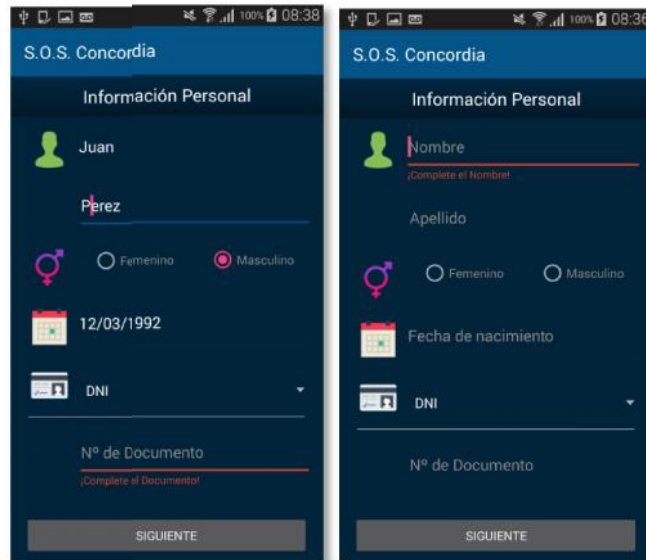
100% 08:38

S.O.S. Concordia

Información Personal

Juan

Perez

Femenino

Masculino

12/03/1992

DNI

Nº de Documento

¡Complete el Documento!

SIGUIENTE

100% 08:36

S.O.S. Concordia

Información Personal

Nombre

¡Complete el Nombre!

Apellido

Femenino

Masculino

Fecha de nacimiento

DNI

Nº de Documento

SIGUIENTE